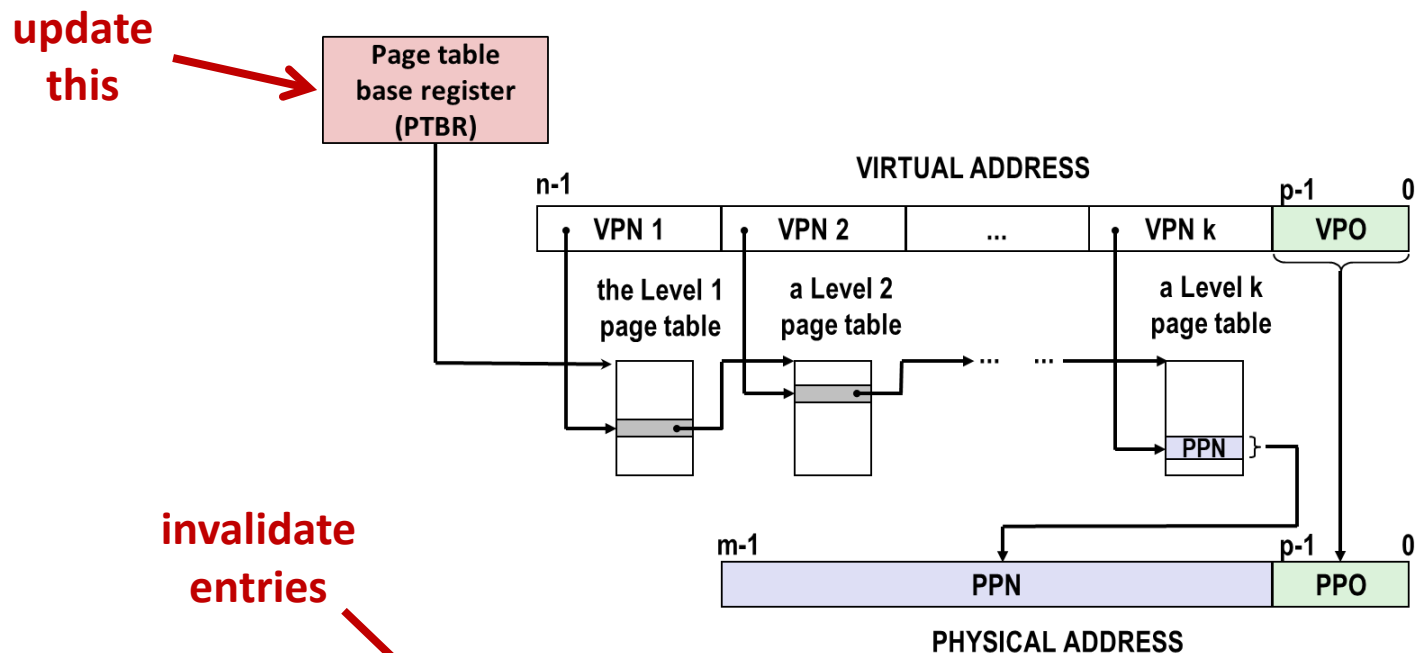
update this

Page table base register (PTBR)

VIRTUAL ADDRESS

n-1

p-1

0

| VPN 1 | VPN 2 | ... | VPN k | VPO |
|---|---|---|---|---|

the Level 1 page table

a Level 2 page table

... ...

a Level k page table

PPN

invalidate entries

m-1

p-1

0

| PPN | PPO |
|---|---|

PHYSICAL ADDRESS